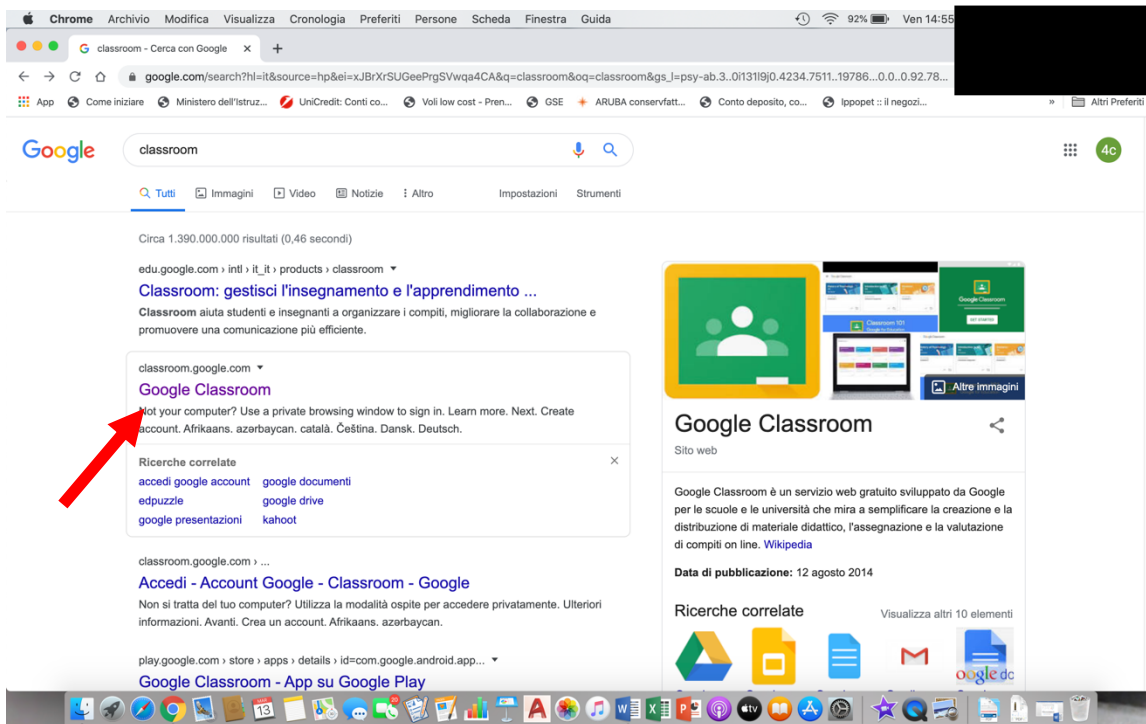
Chrome Archivio Modifica Visualizza Cronologia Preferiti Persone Scheda Finestra Guida 92% Ven 14:55

classroom - Cerca con Google ×

google.com/search?hl=it&source=hp&ei=xJBrXrSUGeePrgSVwqa4CA&q=classroom&oq=classroom&gs_l=psy-ab.3..0i131l9j0.4234.7511..19786...0.0..0.92.78...

App Come iniziare Ministero dell'Istruz... UniCredit: Conti co... Voli low cost - Pren... GSE ARUBA conservfatt... Conto deposito, co... Ippopet :: il negozi... » Altri Preferiti

Google classroom 4c

Tutti Immagini Video Notizie Altro Impostazioni Strumenti

Circa 1.390.000.000 risultati (0,46 secondi)

edu.google.com › intl › it_it › products › classroom

Classroom: gestisci l'insegnamento e l'apprendimento ...

Classroom aiuta studenti e insegnanti a organizzare i compiti, migliorare la collaborazione e promuovere una comunicazione più efficiente.

classroom.google.com

Google Classroom

Not your computer? Use a private browsing window to sign in. Learn more. Next. Create account. Afrikaans. azərbaycan. català. Čeština. Dansk. Deutsch.

Ricerche correlate ×

accedi google account google documenti
edpuzzle google drive
google presentazioni kahoot

classroom.google.com › ...

Accedi - Account Google - Classroom - Google

Non si tratta del tuo computer? Utilizza la modalità ospite per accedere privatamente. Ulteriori informazioni. Avanti. Crea un account. Afrikaans. azərbaycan.

play.google.com › store › apps › details › id=com.google.android.app...

Google Classroom - App su Google Play

Google Classroom Classroom 101 GET STARTED Altre immagini

Google Classroom

Sito web

Google Classroom è un servizio web gratuito sviluppato da Google per le scuole e le università che mira a semplificare la creazione e la distribuzione di materiale didattico, l'assegnazione e la valutazione di compiti on line. Wikipedia

Data di pubblicazione: 12 agosto 2014

Ricerche correlate Visualizza altri 10 elementi

13